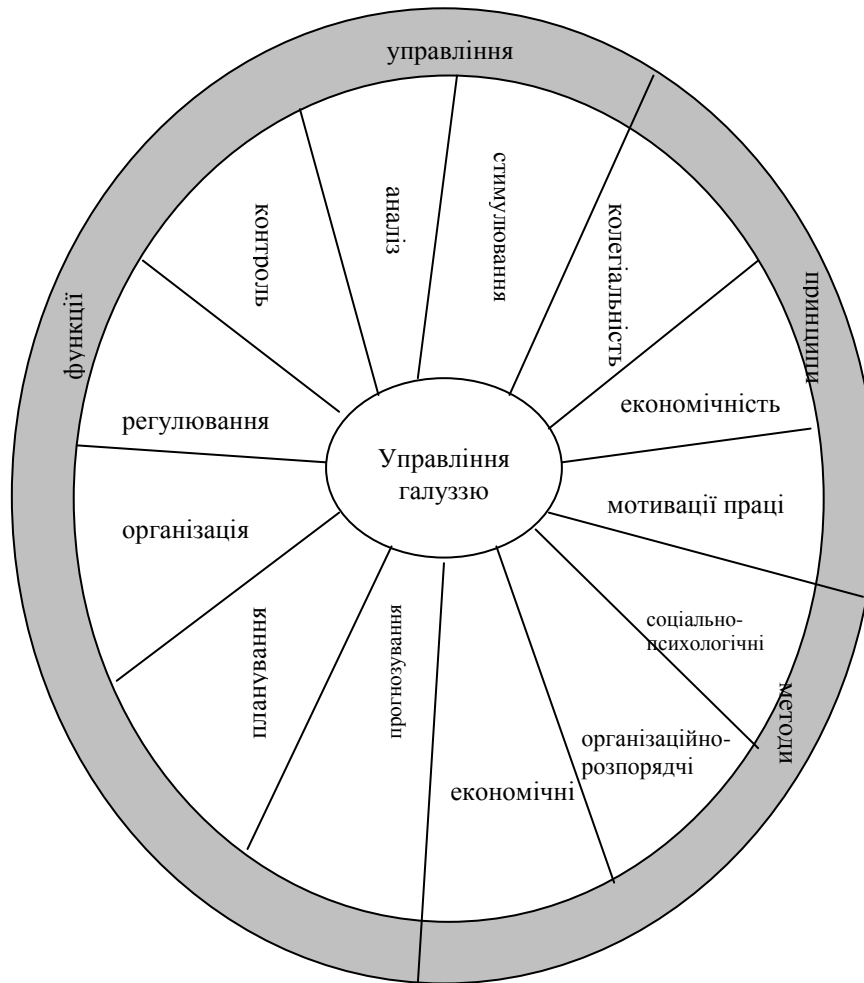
управління

функції

принципи

методи

Управління галуззю

контроль

аналіз

стимулювання

колегіальність

економічність

мотивації праці

соціально-психологічні

організаційно-розпорядчі

економічні

прогнозування

планування

організація

регулювання